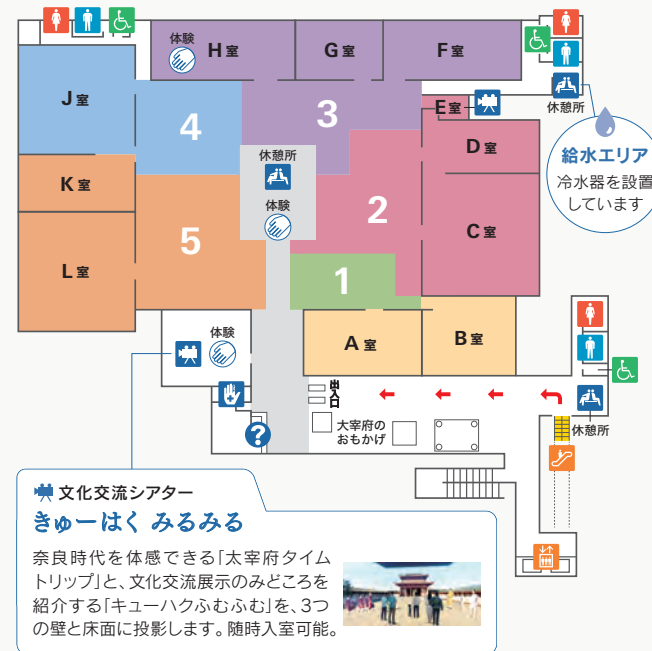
体験
H室
G室
F室
J室
3
E室
休憩所
4
D室
給水エリア
冷水器を設置しています
休憩所
体験
K室
2
5
C室
L室
1
A室
B室
体験
出入口
大宰府のおもかげ
休憩所
?
文化交流シアター
きゅーはく みるみる
奈良時代を体感できる「太宰府タイムトリップ」と、文化交流展示のみどころを紹介する「キューハクふむふむ」を、3つの壁と床面に投影します。随時入室可能。